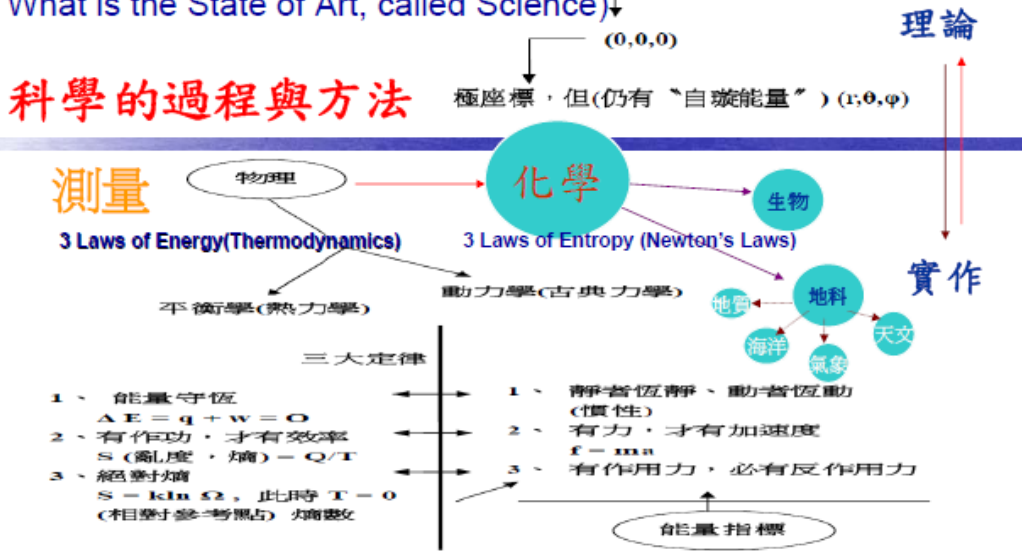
What is the State of Art, called Science)

(0,0,0)

科學的過程與方法

極座標，但(仍有〝自旋能量〞) (r,θ,φ)

理論

實作

測量

物理

化學

生物

3 Laws of Energy(Thermodynamics)

3 Laws of Entropy (Newton's Laws)

平衡學(熱力學)

動力學(古典力學)

地科

地質

海洋

氣象

天文

三大定律

1、 能量守恆
$\Delta E = q + w = 0$
2、有作功，才有效率
S (亂度，熵) = Q/T
3、絕對熵
$S = k\ln\Omega$，此時 T = 0
(相對參考點) 熵數

1、 靜者恆靜、動者恆動
(慣性)
2、 有力，才有加速度
f = ma
3、 有作用力，必有反作用力

能量指標